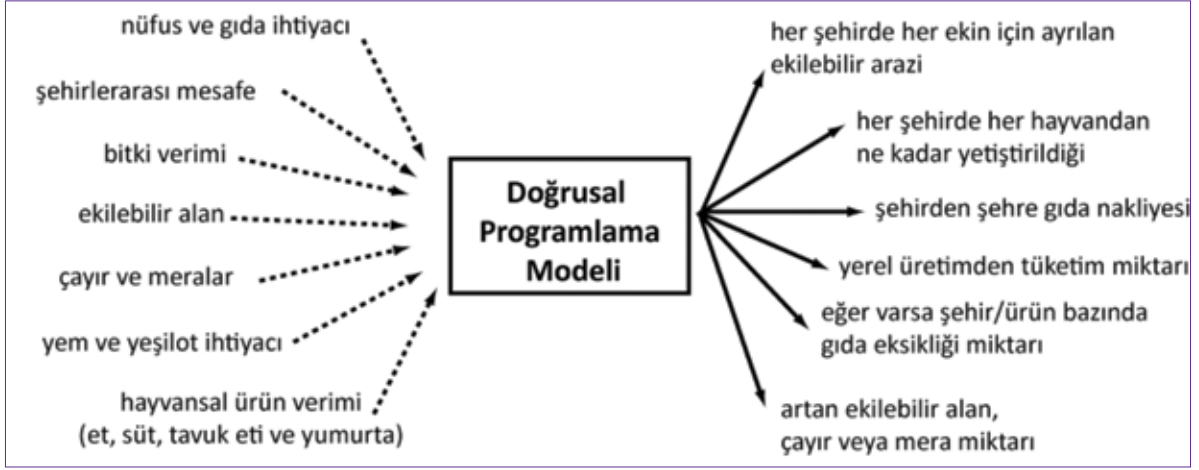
nüfus ve gıda ihtiyacı

şehirlerarası mesafe

bitki verimi

ekilebilir alan

çayır ve meralar

yem ve yeşilot ihtiyacı

hayvansal ürün verimi (et, süt, tavuk eti ve yumurta)

Doğrusal Programlama Modeli

her şehirde her ekin için ayrılan ekilebilir arazi

her şehirde her hayvandan ne kadar yetiştirildiği

şehirden şehre gıda nakliyesi

yerel üretimden tüketim miktarı

eğer varsa şehir/ürün bazında gıda eksikliği miktarı

artan ekilebilir alan, çayır veya mera miktarı